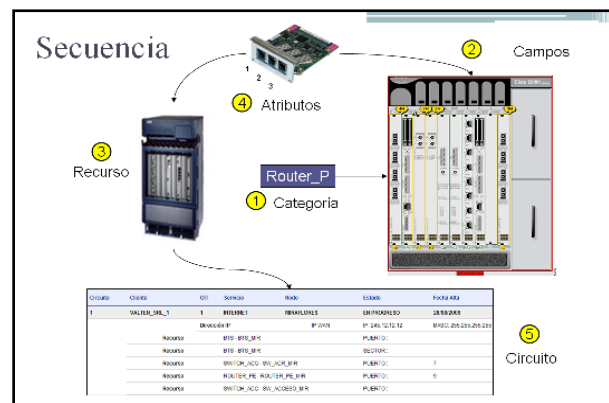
Secuencia

1
2
3

4 Atributos

2 Campos

3 Recurso

Router_P

1 Categoría

| Circuito | Cliente | OT | Servicio | Nodo | Estado | Fecha Alta |
|---|---|---|---|---|---|---|
| 1 | VALTER_SRL_1 | 1 | INTERNET | MIRAFLORES | EN PROGRESO | 28/08/2009 |
| | | Dirección IP | | IP WAN | IP: 245.12.12.12 | MASC: 255.255.255.255 |
| | Recurso | | BTS - BTS_MFR | | PUERTO: | |
| | Recurso | | BTS - BTS_MFR | | SECTOR: | |
| | Recurso | | SWITCH_ACC - SW_ACR_MFR | | PUERTO: | 7 |
| | Recurso | | ROUTER_PE - ROUTER_PE_MFR | | PUERTO: | 5 |
| | Recurso | | SWITCH_ACC - SW_ACCESO_MFR | | PUERTO: | |

5 Circuito